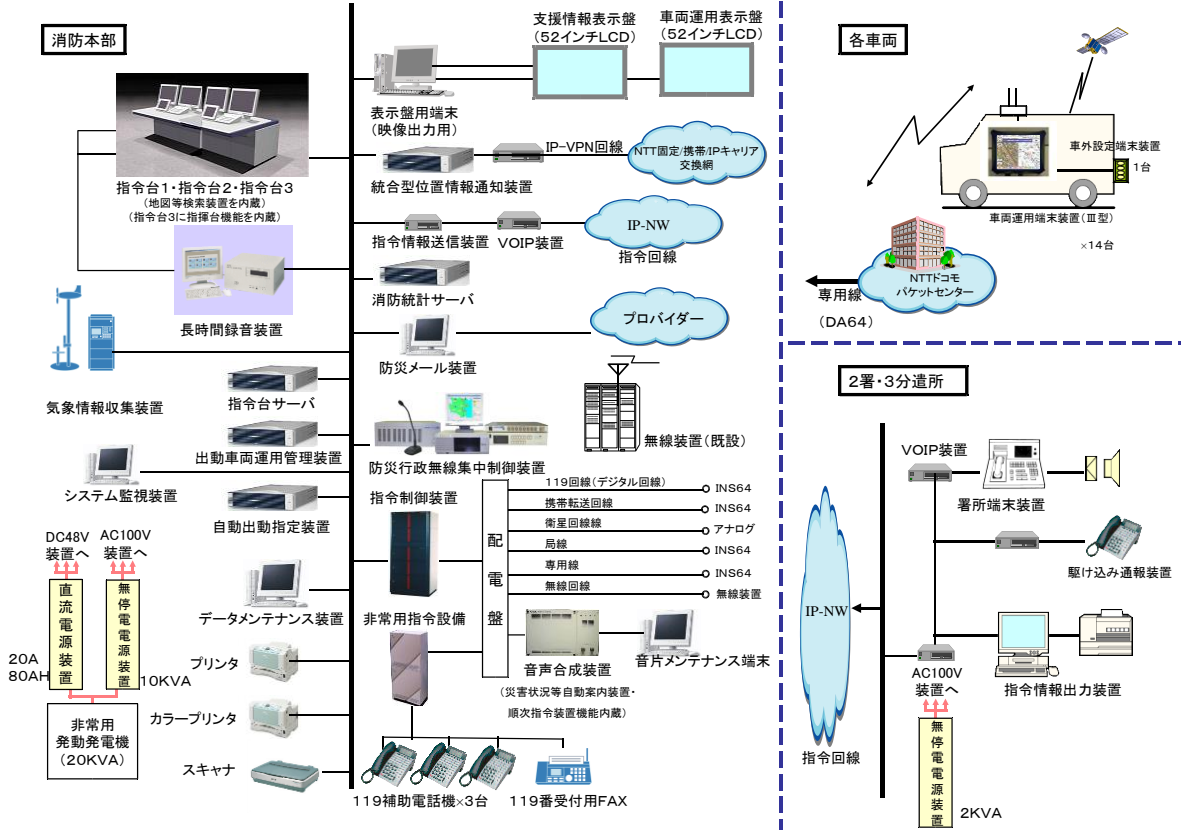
消防本部

支援情報表示盤
（52インチLCD）

車両運用表示盤
（52インチLCD）

各車両

表示盤用端末
（映像出力用）

IP-VPN回線

NTT固定/携帯/IPキャリア交換網

統合型位置情報通知装置

指令台1・指令台2・指令台3
（地図等検索装置を内蔵）
（指令台3に指揮台機能を内蔵）

車外設定端末装置
1台

車両運用端末装置（Ⅲ型）
×14台

指令情報送信装置

VOIP装置

IP-NW

指令回線

NTTドコモ
パケットセンター

専用線
（DA64）

長時間録音装置

消防統計サーバ

プロバイダー

防災メール装置

2署・3分遣所

気象情報収集装置

指令台サーバ

無線装置（既設）

出動車両運用管理装置

防災行政無線集中制御装置

VOIP装置

システム監視装置

指令制御装置

119回線（デジタル回線）
INS64
携帯転送回線
INS64
衛星回線線
アナログ
局線
INS64
専用線
INS64
無線回線
無線装置

署所端末装置

自動出動指定装置

配
電
盤

DC48V
装置へ

AC100V
装置へ

駆け込み通報装置

直流電源装置

無停電電源装置

データメンテナンス装置

非常用指令設備

IP-NW

20A
80AH

10KVA

プリンタ

音声合成装置

音片メンテナンス端末

AC100V
装置へ

指令情報出力装置

（災害状況等自動案内装置・順次指令装置機能内蔵）

非常用
発動発電機
（20KVA）

カラープリンタ

無停電電源装置

指令回線

スキャナ

119補助電話機×3台

119番受付用FAX

2KVA